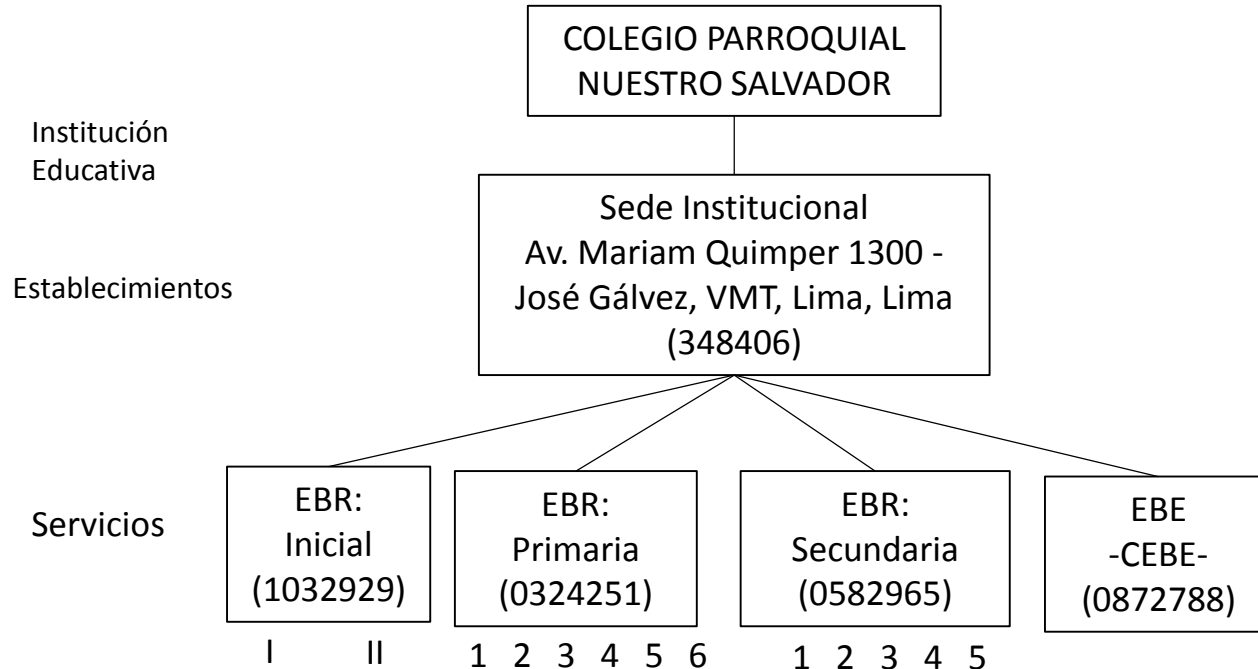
COLEGIO PARROQUIAL NUESTRO SALVADOR

Institución Educativa

Sede Institucional
Av. Mariam Quimper 1300 - José Gálvez, VMT, Lima, Lima
(348406)

Establecimientos

Servicios

EBR:
Inicial
(1032929)

I II

EBR:
Primaria
(0324251)

1 2 3 4 5 6

EBR:
Secundaria
(0582965)

1 2 3 4 5

EBE
-CEBE-
(0872788)